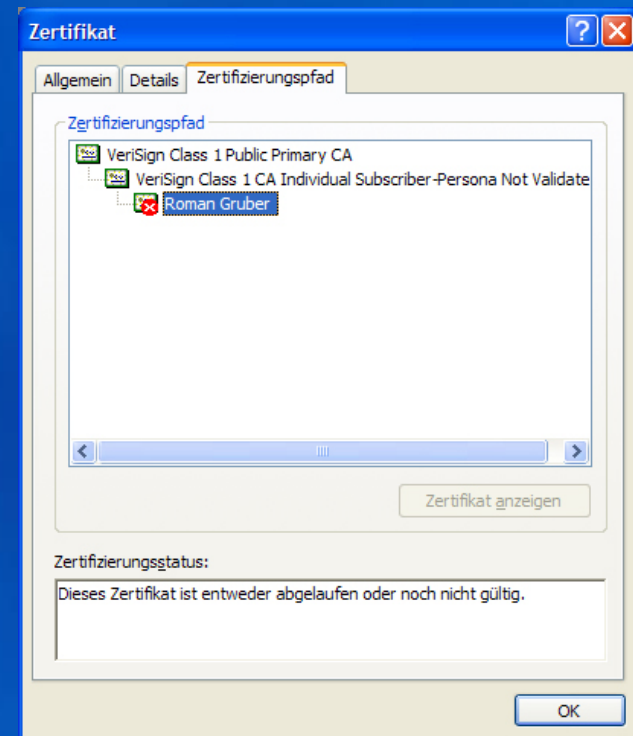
Zertifikat

Allgemein | Details | Zertifizierungspfad

Zertifizierungspfad

VeriSign Class 1 Public Primary CA
VeriSign Class 1 CA Individual Subscriber-Persona Not Validate
Roman Gruber

Zertifikat anzeigen

Zertifizierungsstatus:

Dieses Zertifikat ist entweder abgelaufen oder noch nicht gültig.

OK